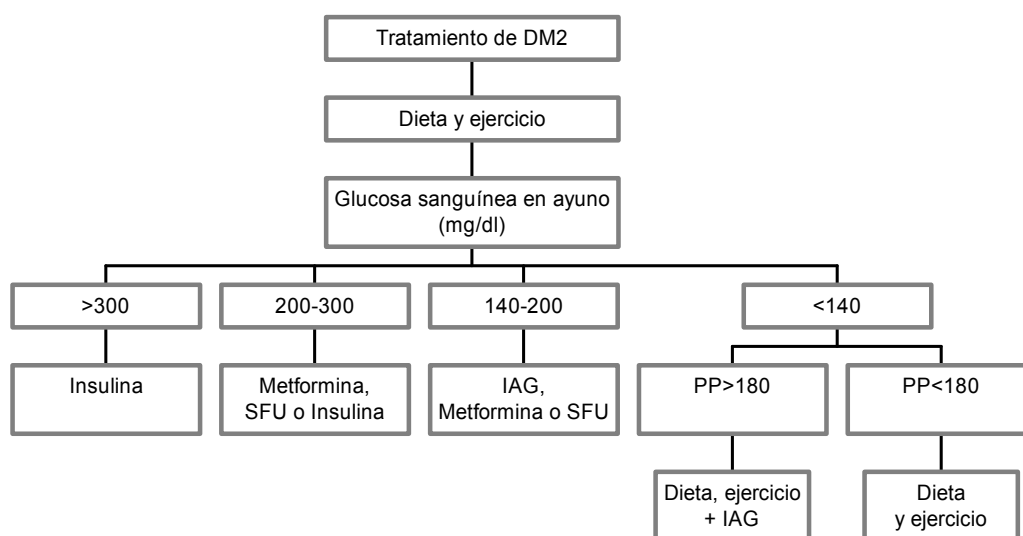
Tratamiento de DM2

Dieta y ejercicio

Glucosa sanguínea en ayuno (mg/dl)

>300

200-300

140-200

<140

Insulina

Metformina, SFU o Insulina

IAG, Metformina o SFU

PP>180

PP<180

Dieta, ejercicio + IAG

Dieta y ejercicio